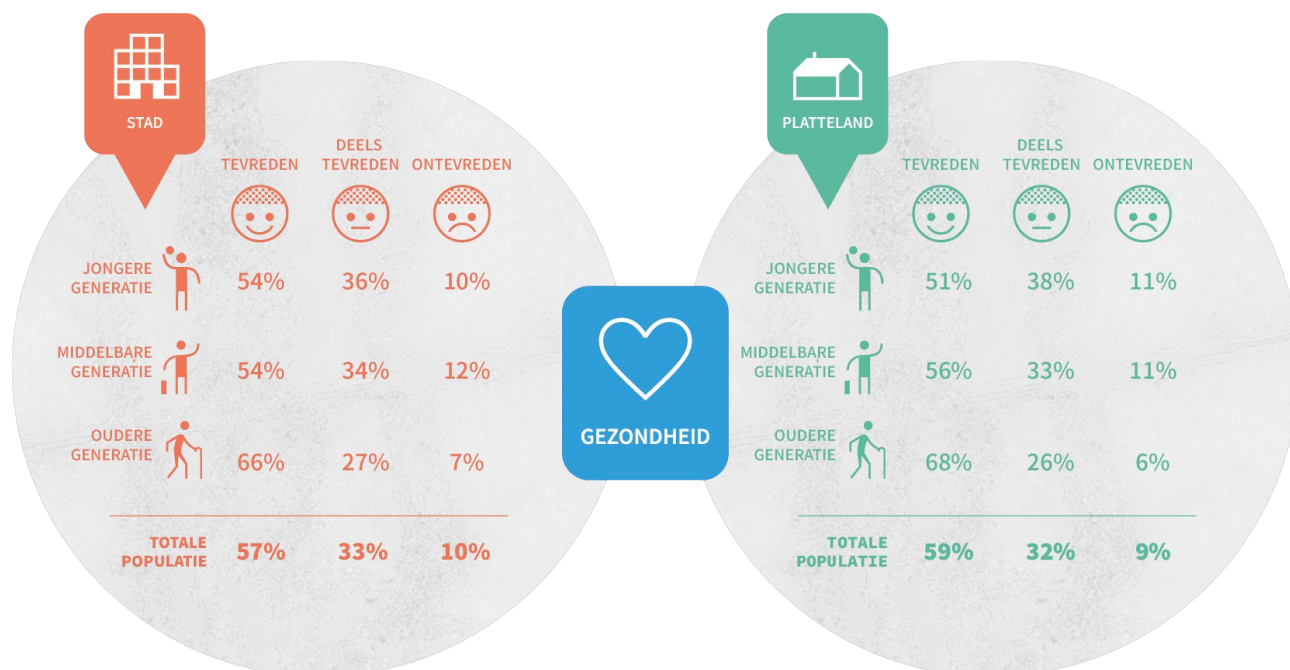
STAD

| | TEVREDEN | DEELS TEVREDEN | ONTEVREDEN |
|---|---|---|---|
| JONGERE GENERATIE | 54% | 36% | 10% |
| MIDDELBARE GENERATIE | 54% | 34% | 12% |
| OUDERE GENERATIE | 66% | 27% | 7% |
| TOTALE POPULATIE | 57% | 33% | 10% |

GEZONDHEID

PLATTELAND

| | TEVREDEN | DEELS TEVREDEN | ONTEVREDEN |
|---|---|---|---|
| JONGERE GENERATIE | 51% | 38% | 11% |
| MIDDELBARE GENERATIE | 56% | 33% | 11% |
| OUDERE GENERATIE | 68% | 26% | 6% |
| TOTALE POPULATIE | 59% | 32% | 9% |